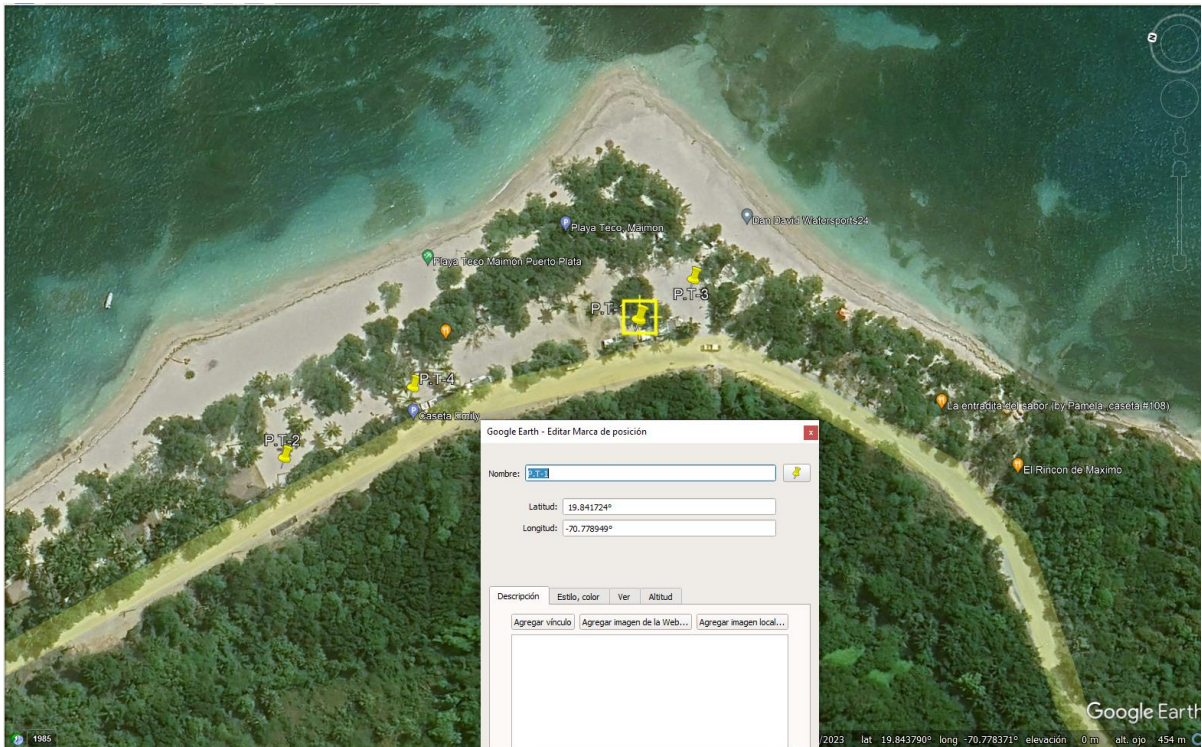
Dan David Watersports24

Playa Teco, Maimon

Playa Teco Maimon Puerto Plata

P.T-3

P.T-

P.T-4

Caseta Emily

P.T-2

La entradita del sabor (by Pamela, caseta #108)

El Rincon de Maximo

Google Earth - Editar Marca de posición

Nombre: P.T-1

Latitud: 19.841724°

Longitud: -70.778949°

Descripción | Estilo, color | Ver | Altitud

Agregar vínculo | Agregar imagen de la Web... | Agregar imagen local...

1985

/2023 lat 19.843790° long -70.778371° elevación 0 m alt. ojo 454 m

Google Earth